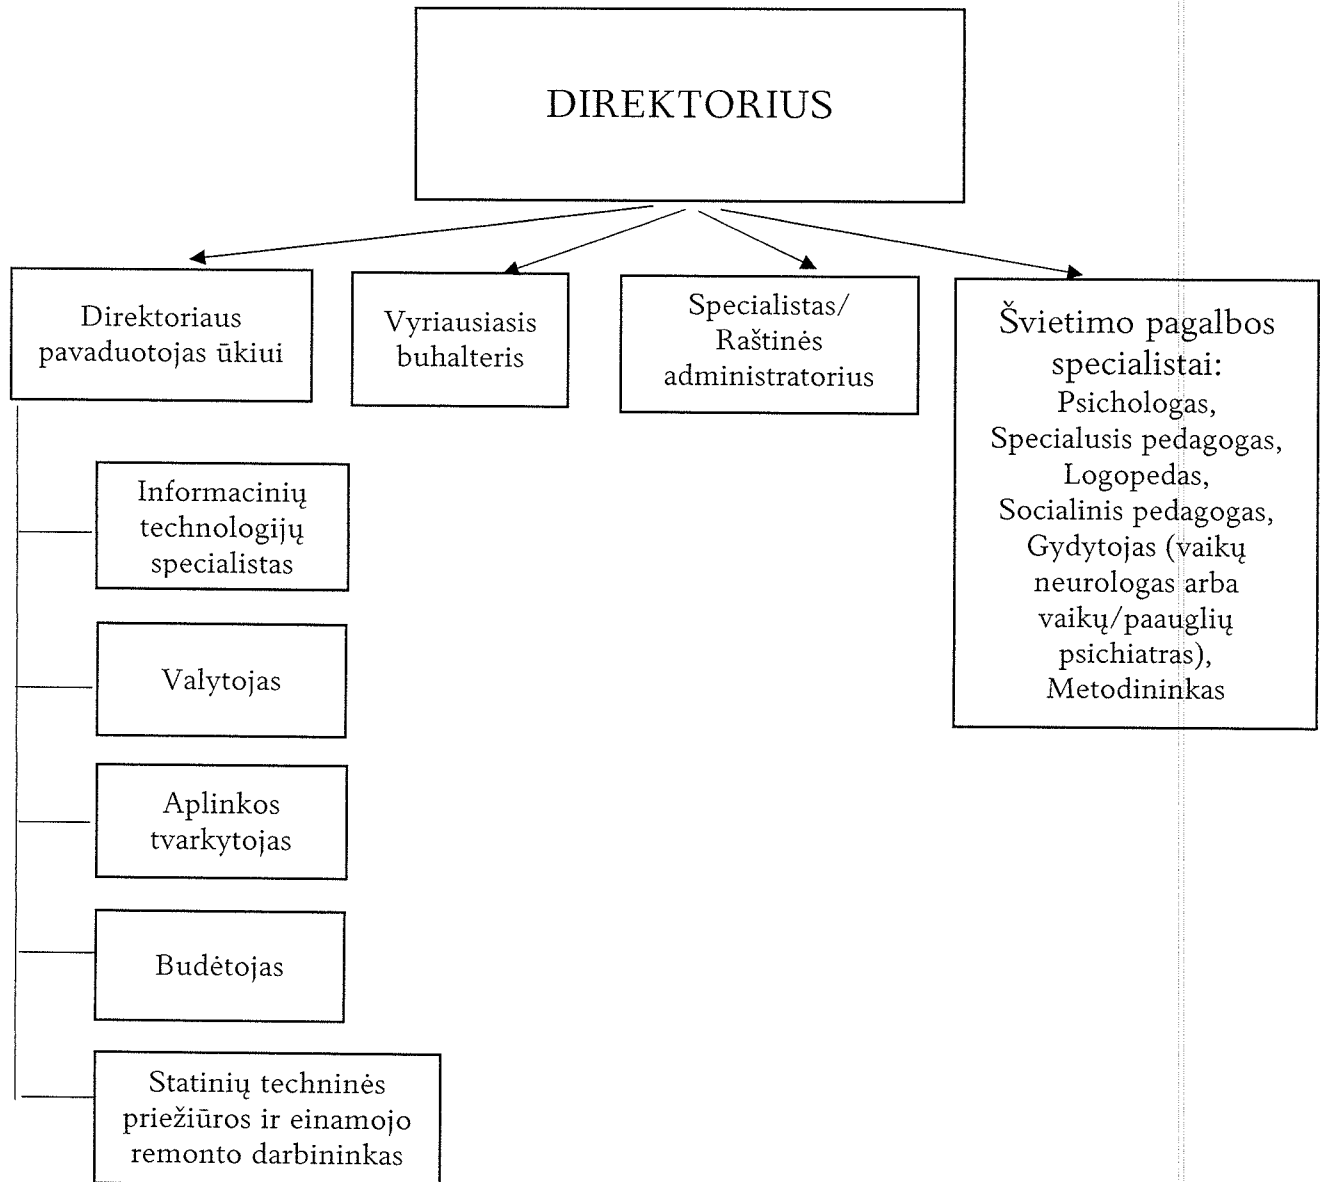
DIREKTORIUS

Direktoriaus pavaduotojas ūkiui

Vyriausiasis buhalteris

Specialistas/ Raštinės administratorius

Švietimo pagalbos specialistai:
Psichologas,
Specialusis pedagogas,
Logopedas,
Socialinis pedagogas,
Gydytojas (vaikų neurologas arba vaikų/paauglių psichiatras),
Metodininkas

Informacinių technologijų specialistas

Valytojas

Aplinkos tvarkytojas

Budėtojas

Statinių techninės priežiūros ir einamojo remonto darbininkas